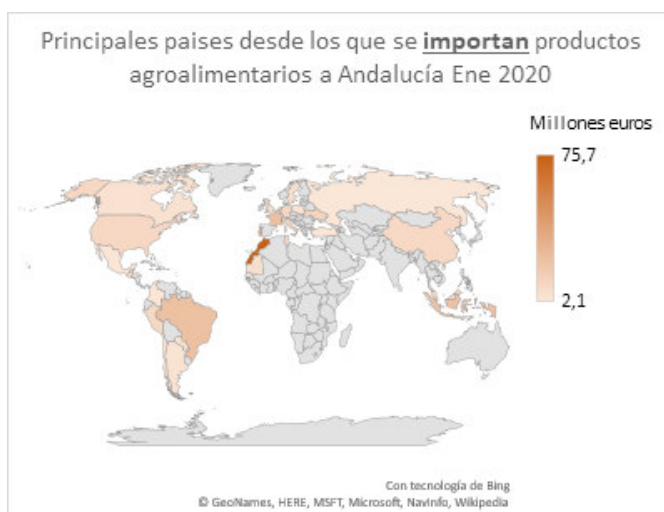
Principales paises desde los que se **importan** productos agroalimentarios a Andalucía Ene 2020

Millones euros

75,7

2,1

Con tecnología de Bing
© GeoNames, HERE, MSFT, Microsoft, NavInfo, Wikipedia